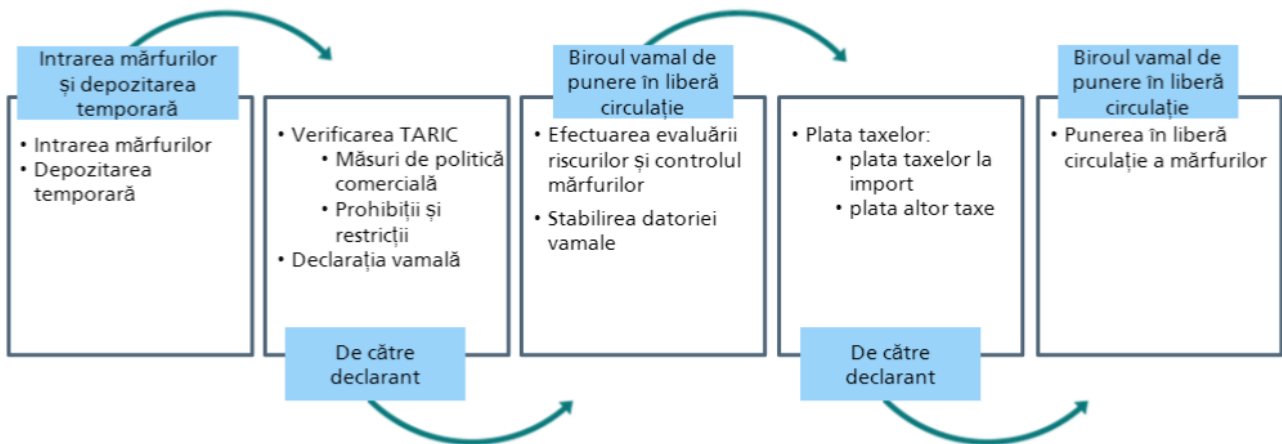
Intrarea mărfurilor și depozitarea temporară

• Intrarea mărfurilor
• Depozitarea temporară

• Verificarea TARIC
  • Măsuri de politică comercială
  • Prohibiții și restricții
• Declarația vamală

De către declarant

Biroul vamal de punere în liberă circulație

• Efectuarea evaluării riscurilor și controlul mărfurilor
• Stabilirea datoriei vamale

• Plata taxelor:
  • plata taxelor la import
  • plata altor taxe

De către declarant

Biroul vamal de punere în liberă circulație

• Punerea în liberă circulație a mărfurilor